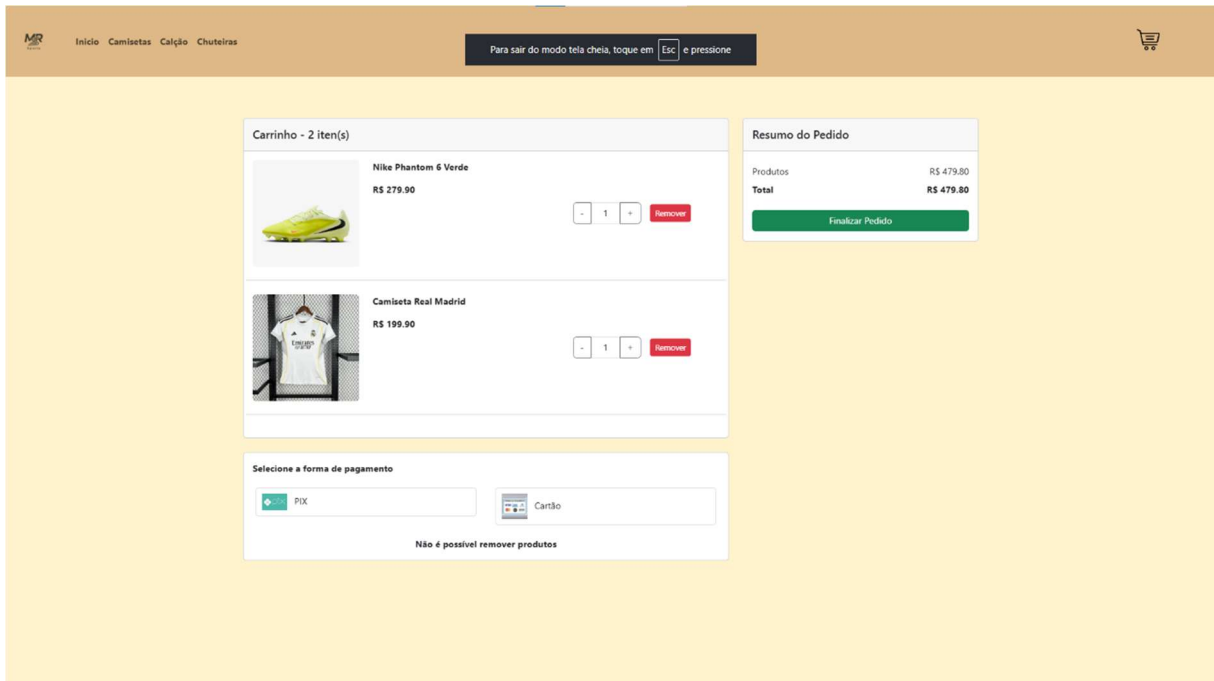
MR

Inicio Camisetas Calção Chuteiras

Para sair do modo tela cheia, toque em Esc e pressione

Carrinho - 2 iten(s)

Nike Phantom 6 Verde

R$ 279.90

- 1 + Remover

Camiseta Real Madrid

R$ 199.90

- 1 + Remover

Resumo do Pedido

Produtos R$ 479.80

Total R$ 479.80

Finalizar Pedido

Selecione a forma de pagamento

PIX

Cartão

Não é possível remover produtos